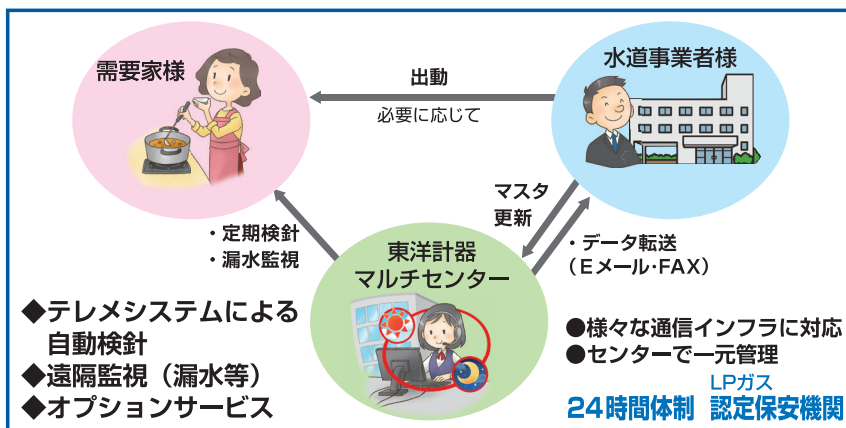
需要家様

水道事業者様

出動

必要に応じて

マスタ
更新

・定期検針
・漏水監視

東洋計器
マルチセンター

・データ転送
（Eメール・FAX）

◆テレメシステムによる
自動検針
◆遠隔監視（漏水等）
◆オプションサービス

●様々な通信インフラに対応
●センターで一元管理

24時間体制　LPガス
認定保安機関